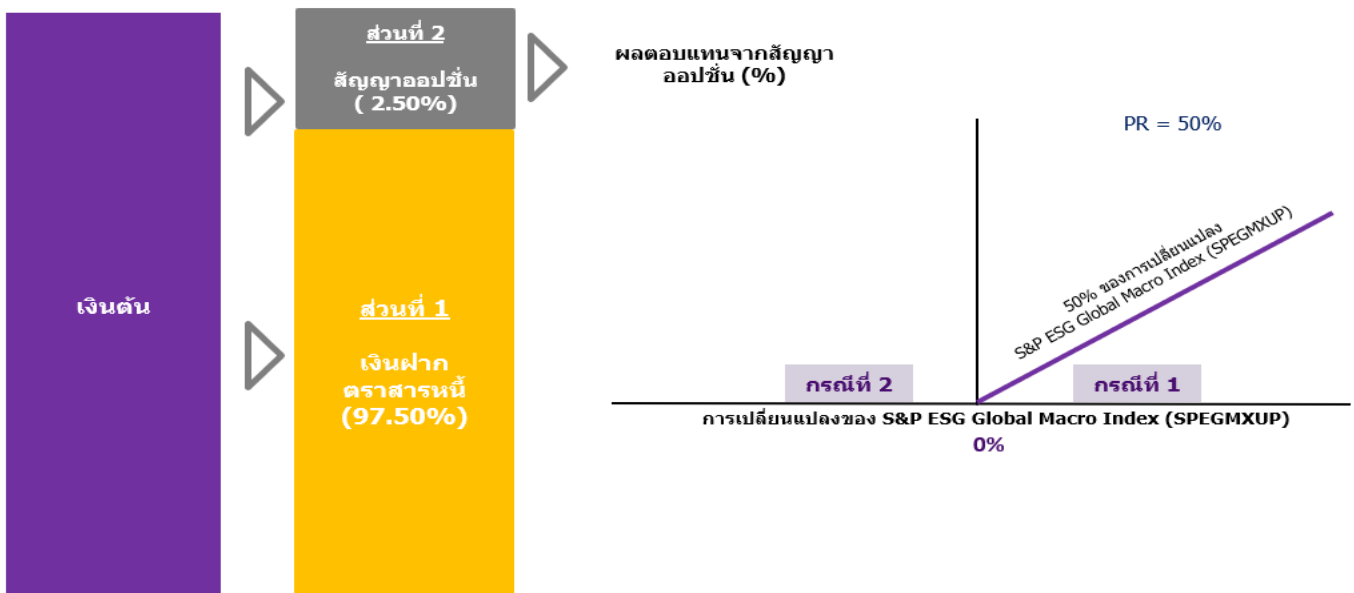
เงินต้น

ส่วนที่ 2

สัญญาออปชั่น
( 2.50%)

ส่วนที่ 1

เงินฝาก
ตราสารหนี้
(97.50%)

ผลตอบแทนจากสัญญาออปชั่น (%)

PR = 50%

50% ของการเปลี่ยนแปลง
S&P ESG Global Macro Index (SPEGMXUP)

กรณีที่ 2

กรณีที่ 1

การเปลี่ยนแปลงของ S&P ESG Global Macro Index (SPEGMXUP)

0%